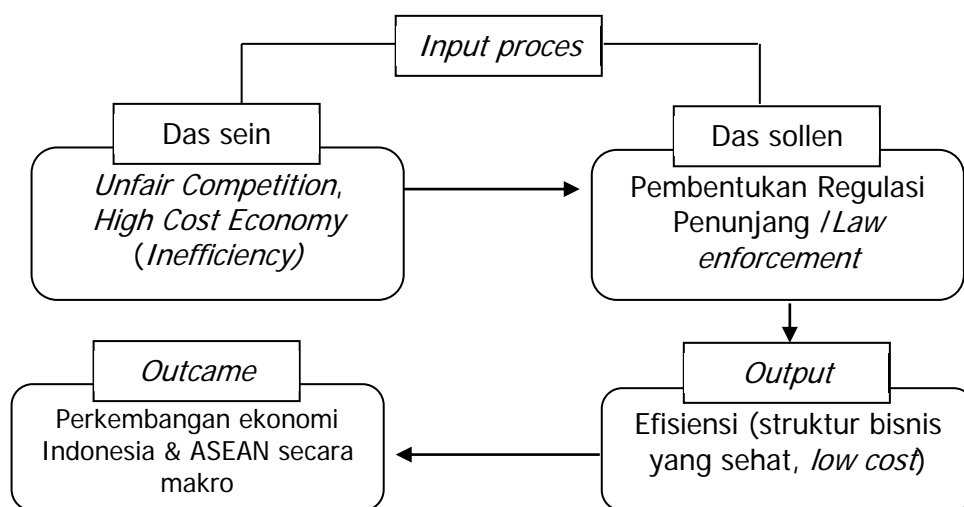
Input proces

Das sein

Unfair Competition, High Cost Economy (Inefficiency)

Das sollen

Pembentukan Regulasi Penunjang / Law enforcement

Output

Efisiensi (struktur bisnis yang sehat, low cost)

Outcame

Perkembangan ekonomi Indonesia & ASEAN secara makro